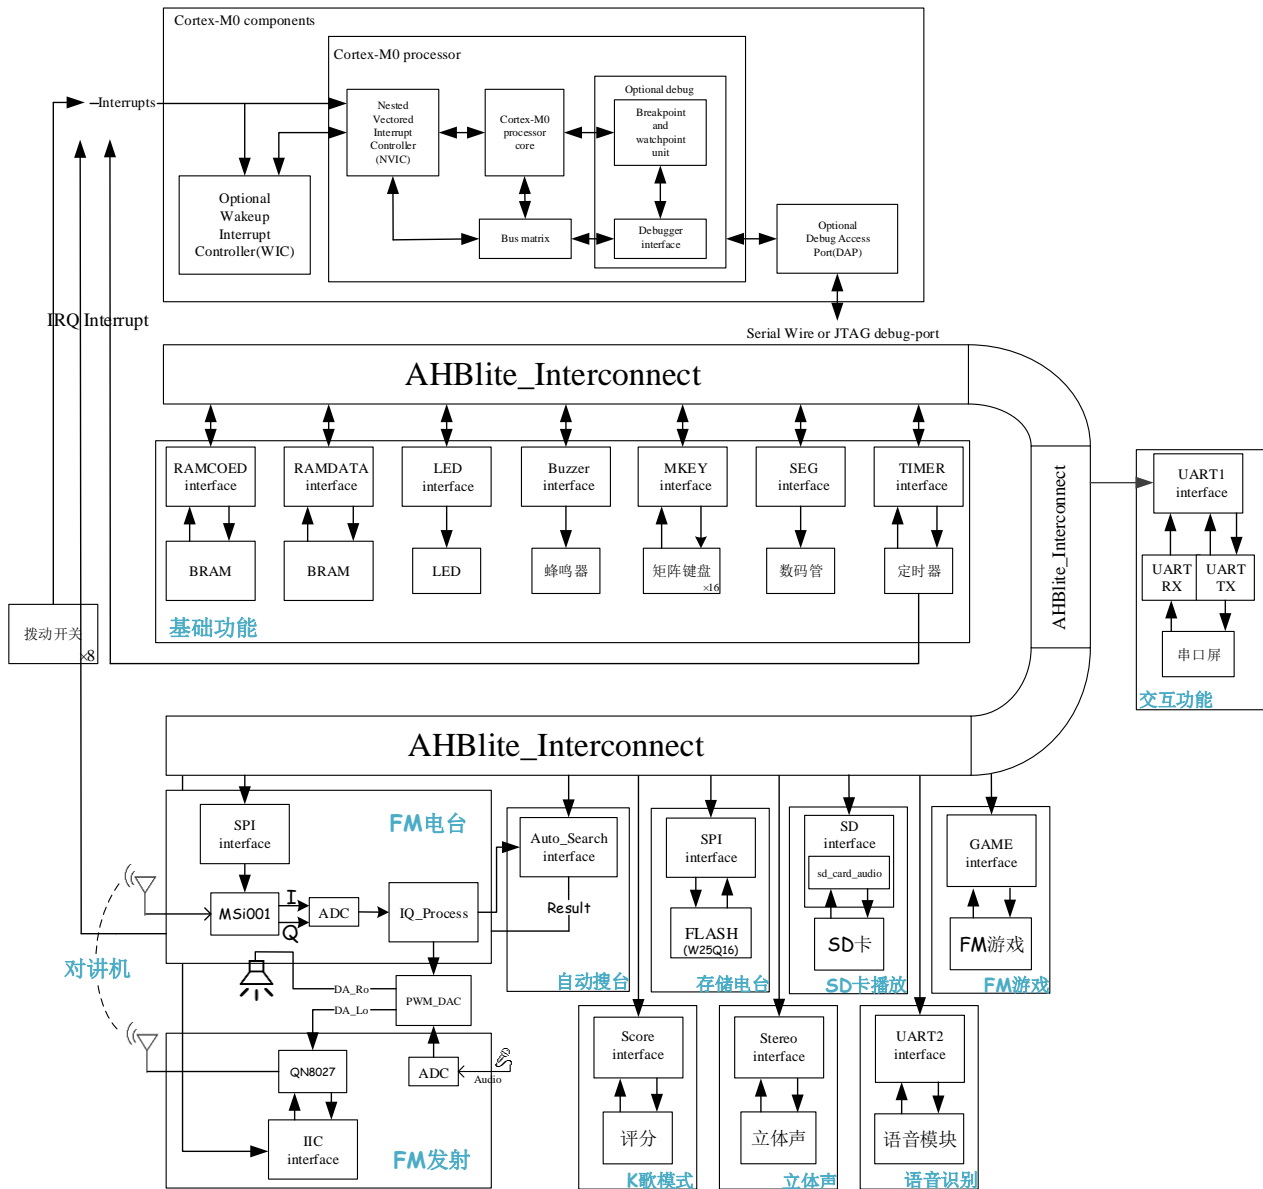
Cortex-M0 components

Cortex-M0 processor

Interrupts

Nested Vectored Interrupt Controller (NVIC)

Cortex-M0 processor core

Optional debug

Breakpoint and watchpoint unit

Optional Wakeup Interrupt Controller(WIC)

Bus matrix

Debugger interface

Optional Debug Access Port(DAP)

IRQ Interrupt

Serial Wire or JTAG debug-port

AHBlite_Interconnect

RAMCOED interface

RAMDATA interface

LED interface

Buzzer interface

MKEY interface

SEG interface

TIMER interface

BRAM

BRAM

LED

蜂鸣器

矩阵键盘 x16

数码管

定时器

基础功能

拨动开关 x8

AHBlite_Interconnect

UART1 interface

UART RX

UART TX

串口屏

交互功能

AHBlite_Interconnect

SPI interface

FM电台

MSi001

I

Q

ADC

IQ_Process

Auto_Search interface

Result

自动搜台

SPI interface

FLASH (W25Q16)

存储电台

SD interface

sd_card_audio

SD卡

SD卡播放

GAME interface

FM游戏

FM游戏

对讲机

DA_Ro

DA_Lo

PWM_DAC

QN8027

ADC

Audio

IIC interface

FM发射

Score interface

评分

K歌模式

Stereo interface

立体声

立体声

UART2 interface

语音模块

语音识别